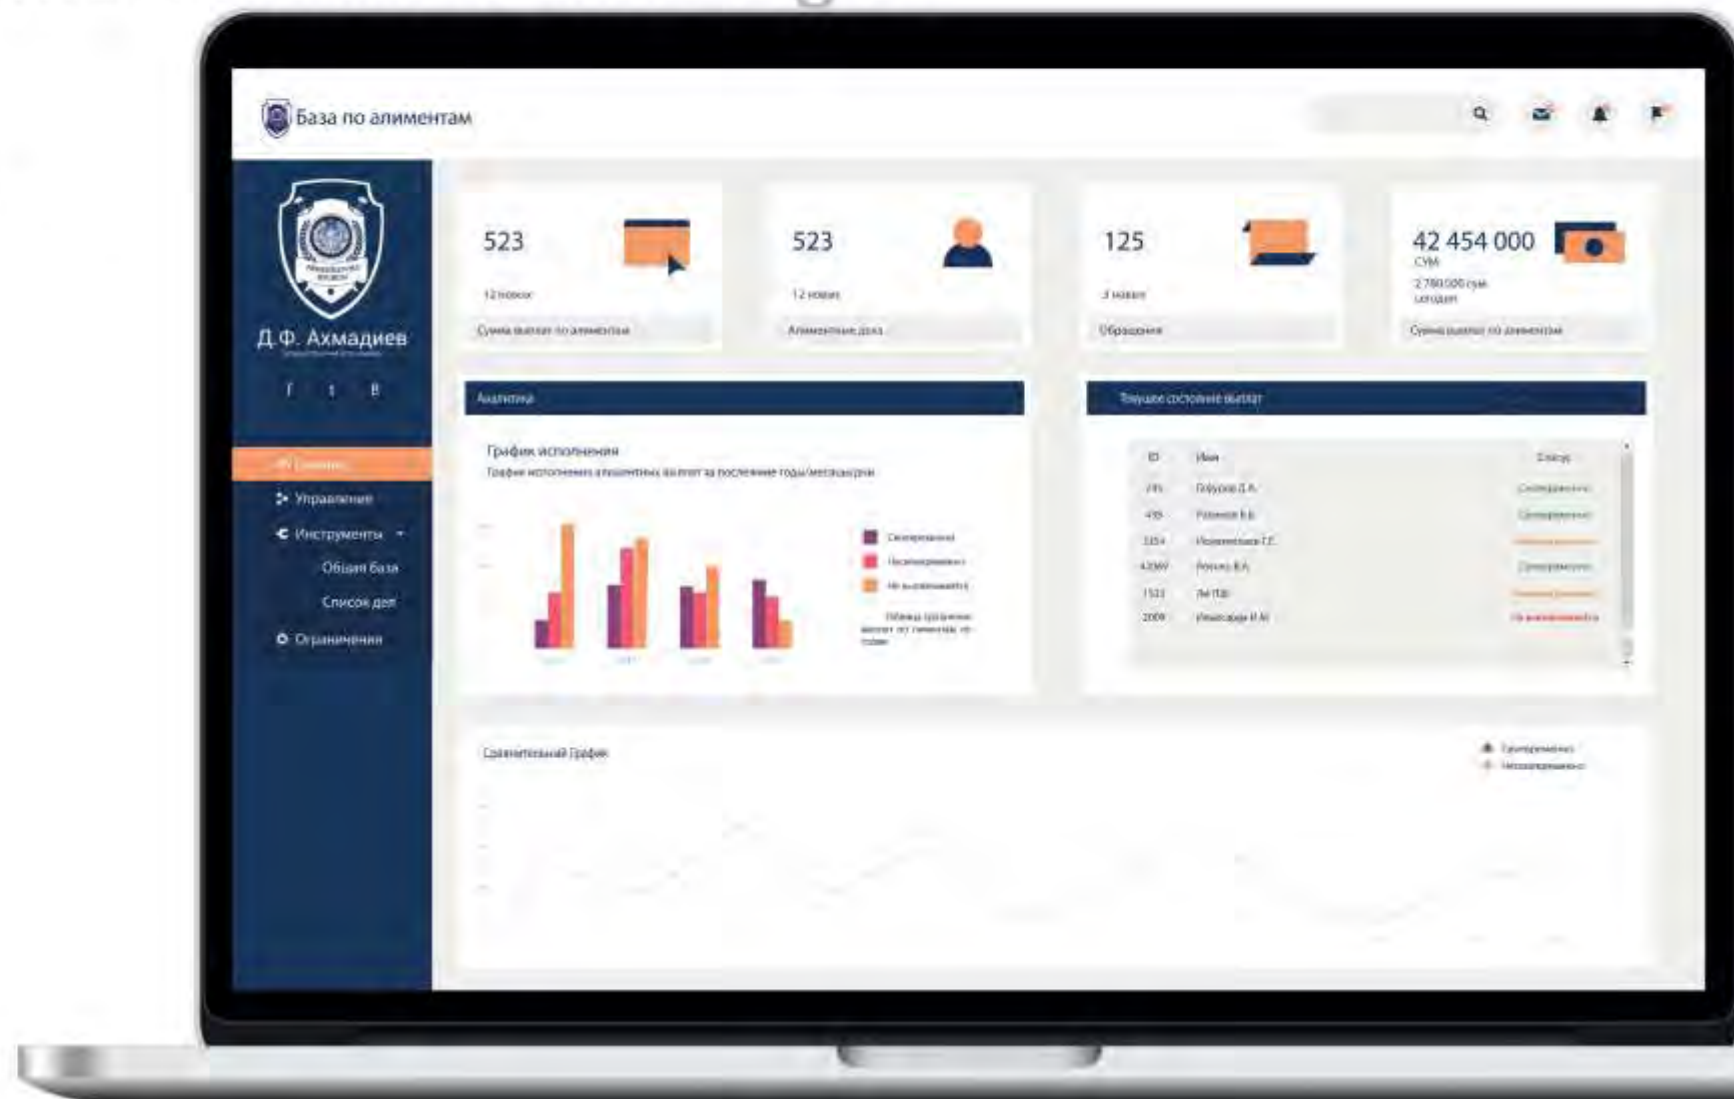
База по алиментам

Д.Ф. Ахмадиев

f t B

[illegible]
Управление
Инструменты
Общая база
Список дел
Ограничения

523
12 новых
Сумма выплат по алиментам

523
12 новых
Алиментные дела

125
3 новых
Обращения

42 454 000
СУМ
2 780 000 сум сегодня
Сумма выплат по алиментам

Аналитика

График исполнения
График исполнения алиментных выплат за последние годы/месяцы/дни

Своевременно
Несвоевременно
Не выплачивается

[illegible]

Текущее состояние выплат

| ID | Имя | Статус |
|---|---|---|
| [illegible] | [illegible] | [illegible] |
| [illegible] | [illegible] | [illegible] |
| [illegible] | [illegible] | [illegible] |
| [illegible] | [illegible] | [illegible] |
| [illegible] | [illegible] | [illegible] |
| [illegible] | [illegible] | Не выплачивается |

Сравнительный График

Своевременно
Несвоевременно